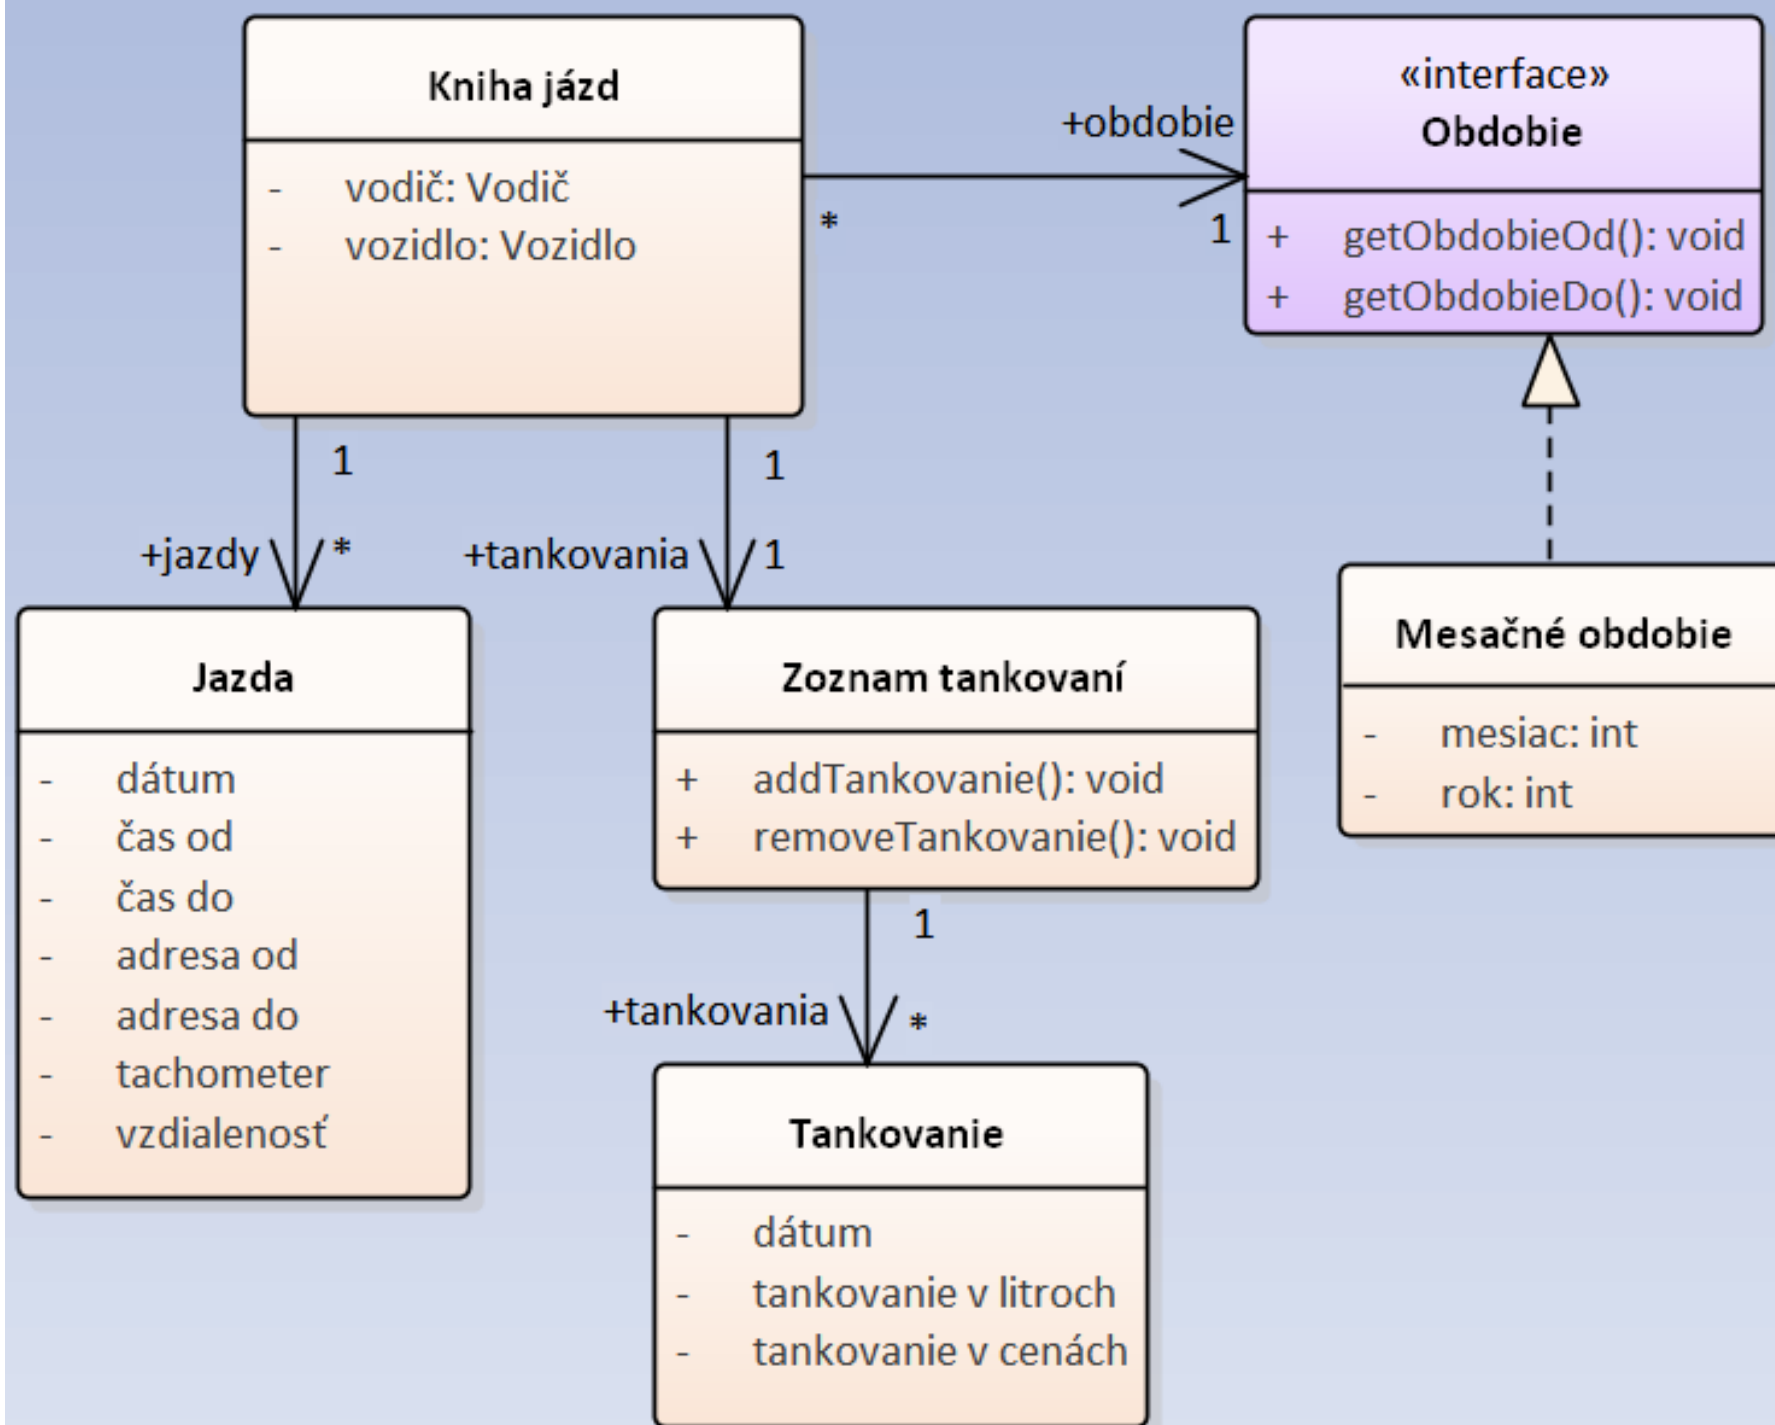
Kniha jázd

- vodič: Vodič
- vozidlo: Vozidlo

+obdobie

*

1

«interface»
Obdobie

+ getObdobieOd(): void
+ getObdobieDo(): void

1

1

+jazdy

*

+tankovania

1

Jazda

- dátum
- čas od
- čas do
- adresa od
- adresa do
- tachometer
- vzdialenosť

Zoznam tankovaní

+ addTankovanie(): void
+ removeTankovanie(): void

1

+tankovania

*

Tankovanie

- dátum
- tankovanie v litroch
- tankovanie v cenách

Mesačné obdobie

- mesiac: int
- rok: int